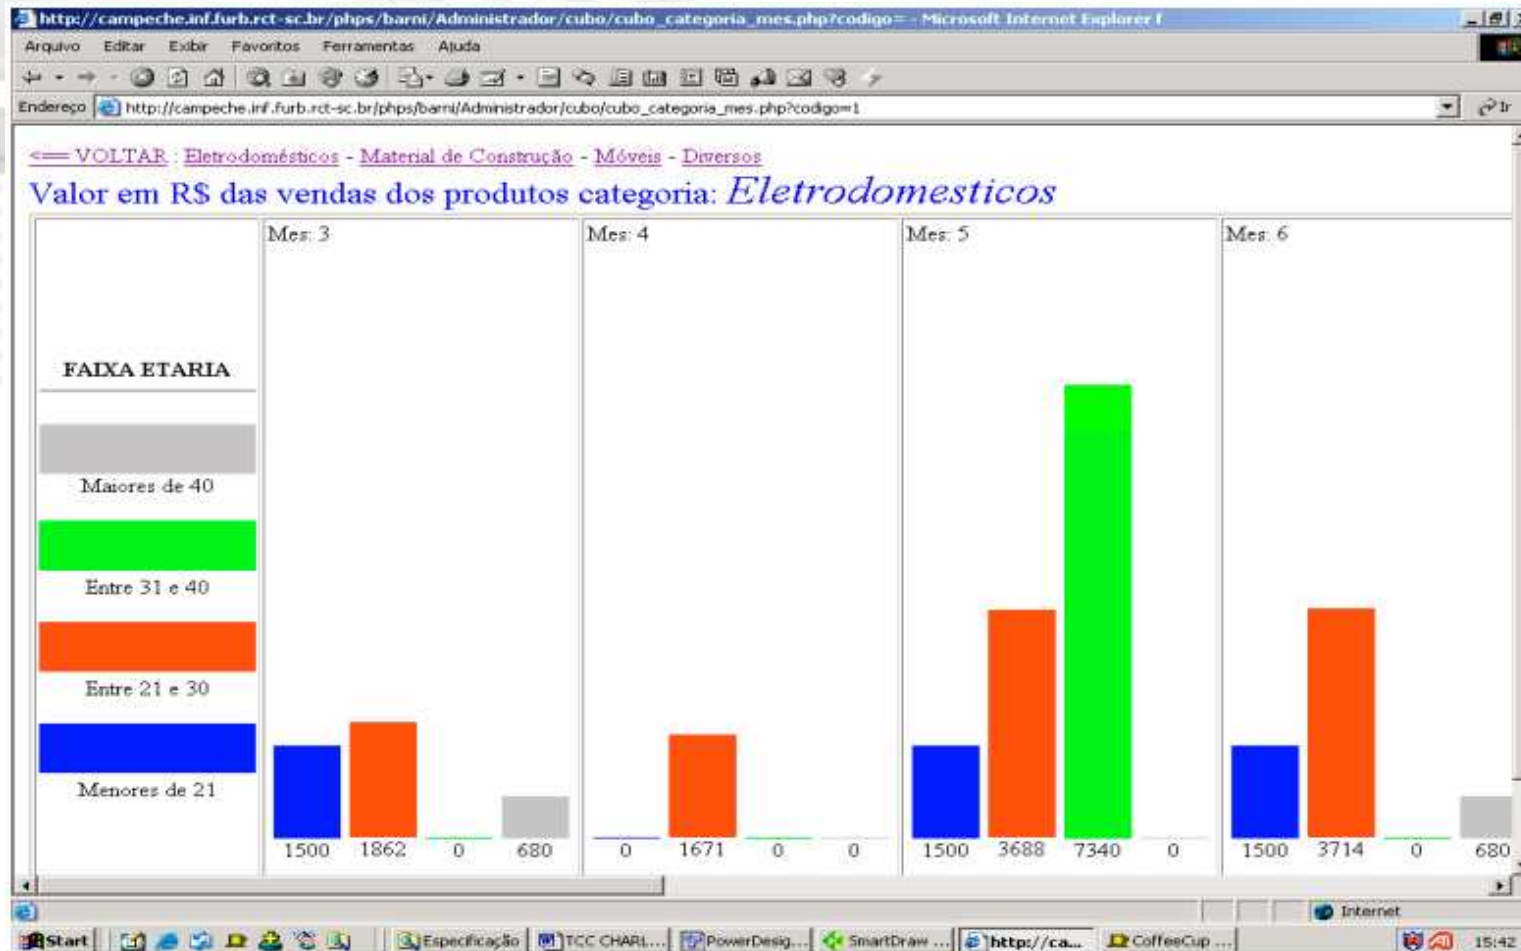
http://campeche.inf.furb.rct-sc.br/phps/barni/Administrador/cubo/cubo_categoria_mes.php?codigo= - Microsoft Internet Explorer f

Arquivo Editar Exibir Favoritos Ferramentas Ajuda

Endereço http://campeche.inf.furb.rct-sc.br/phps/barni/Administrador/cubo/cubo_categoria_mes.php?codigo=1

Ir

<== VOLTAR : Eletrodomésticos - Material de Construção - Móveis - Diversos

Valor em R$ das vendas dos produtos categoria: Eletrodomesticos

FAIXA ETARIA

Maiores de 40

Entre 31 e 40

Entre 21 e 30

Menores de 21

Mes: 3

1500 1862 0 680

Mes: 4

0 1671 0 0

Mes: 5

1500 3688 7340 0

Mes: 6

1500 3714 0 680

Internet

Start Especificação TCC CHARL... PowerDesig... SmartDraw ... http://ca... CoffeeCup ... 15:42